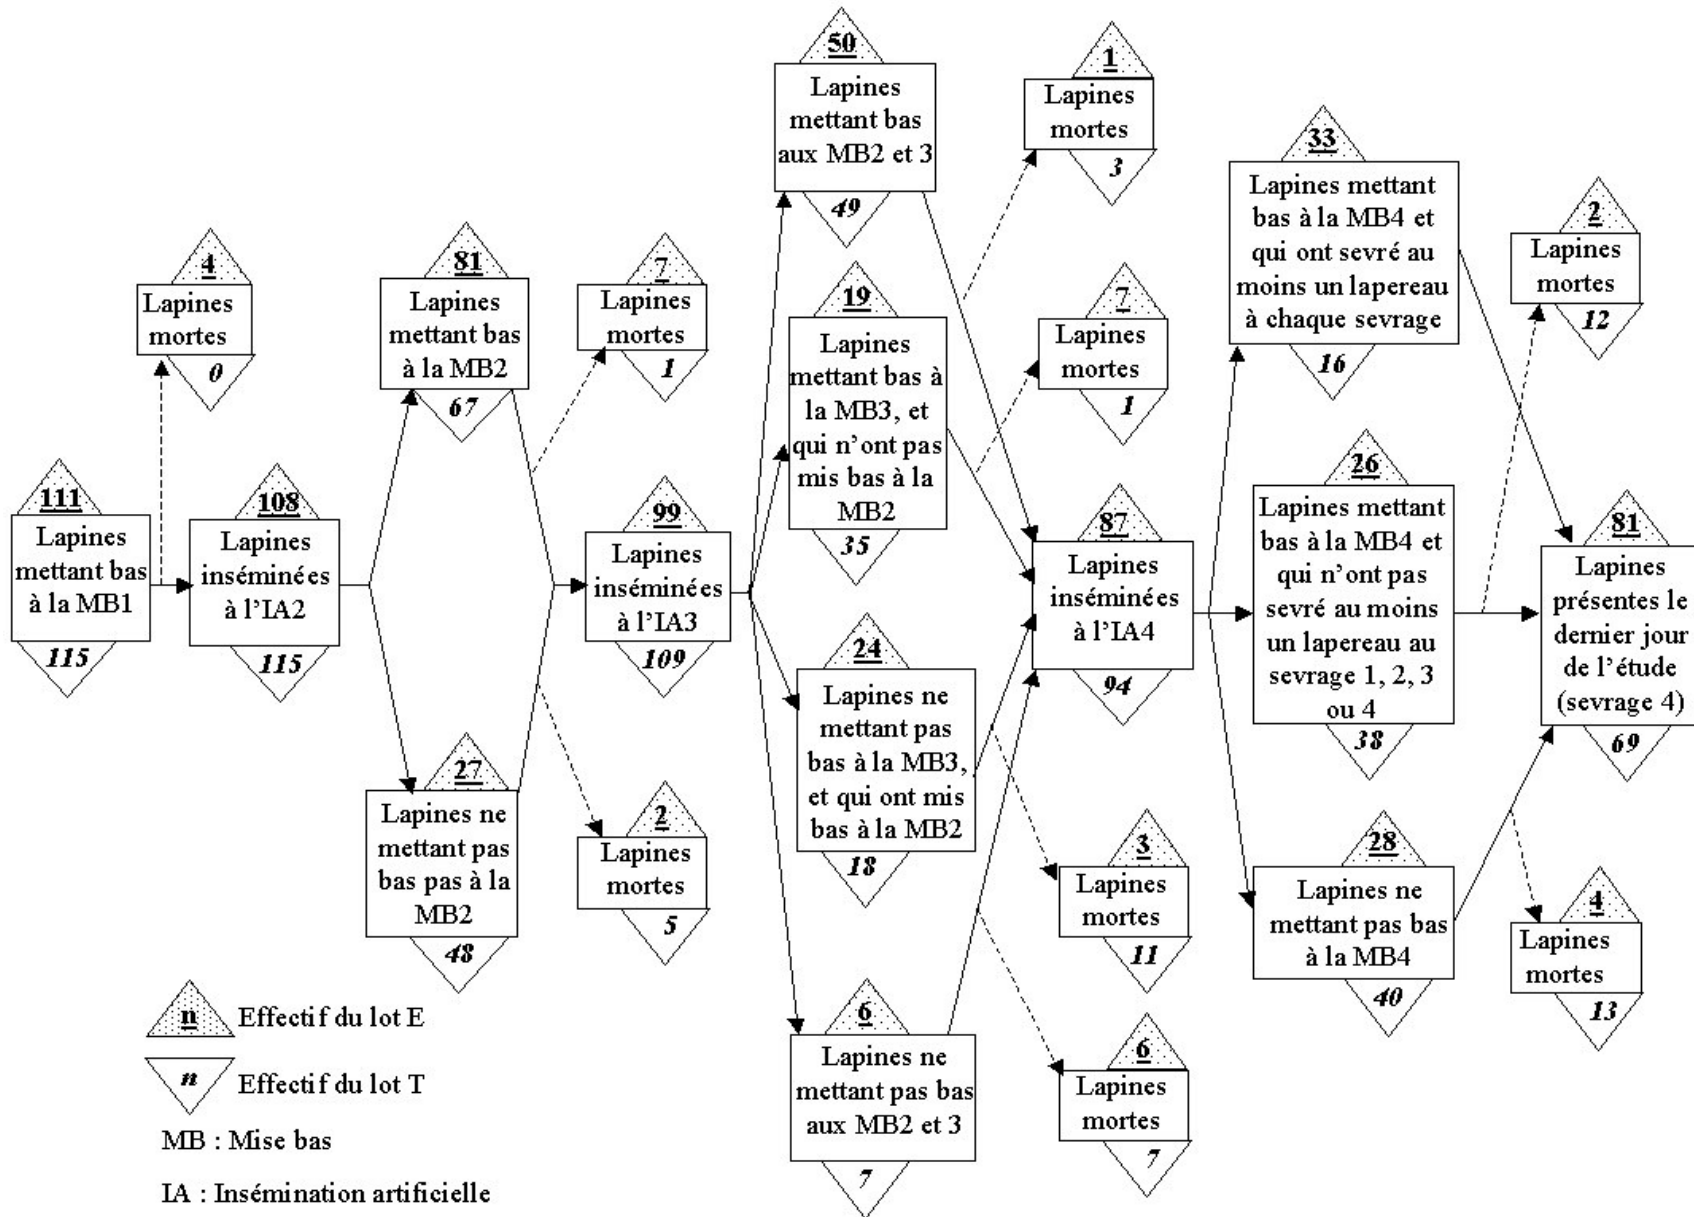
111
Lapines mettant bas à la MB1
115

4
Lapines mortes
0

108
Lapines inséminées à l'IA2
115

81
Lapines mettant bas à la MB2
67

27
Lapines ne mettant pas bas pas à la MB2
48

7
Lapines mortes
1

2
Lapines mortes
5

99
Lapines inséminées à l'IA3
109

50
Lapines mettant bas aux MB2 et 3
49

19
Lapines mettant bas à la MB3, et qui n'ont pas mis bas à la MB2
35

24
Lapines ne mettant pas bas à la MB3, et qui ont mis bas à la MB2
18

6
Lapines ne mettant pas bas aux MB2 et 3
7

1
Lapines mortes
3

7
Lapines mortes
1

3
Lapines mortes
11

6
Lapines mortes
7

87
Lapines inséminées à l'IA4
94

33
Lapines mettant bas à la MB4 et qui ont sevré au moins un lapereau à chaque sevrage
16

26
Lapines mettant bas à la MB4 et qui n'ont pas sevré au moins un lapereau au sevrage 1, 2, 3 ou 4
38

28
Lapines ne mettant pas bas à la MB4
40

2
Lapines mortes
12

4
Lapines mortes
13

81
Lapines présentes le dernier jour de l'étude (sevrage 4)
69

n Effectif du lot E
n Effectif du lot T
MB : Mise bas
IA : Insémination artificielle